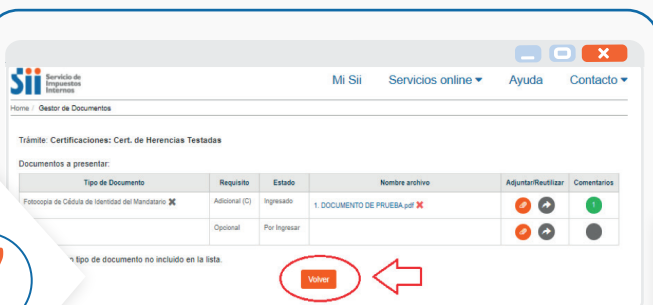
Sii Servicio de Impuestos Internos

Mi Sii Servicios online ▾ Ayuda Contacto ▾

Home / Gestor de Documentos

Trámite: Certificaciones: Cert. de Herencias Testadas

Documentos a presentar:

| Tipo de Documento | Requisito | Estado | Nombre archivo | Adjuntar/Reutilizar | Comentarios |
|---|---|---|---|---|---|
| Fotocopia de Cédula de Identidad del Mandatario ✖ | Adicional (C) | Ingresado | 1. DOCUMENTO DE PRUEBA.pdf ✖ | | 1 |
| | Opcional | Por Ingresar | | | |

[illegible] tipo de documento no incluido en la lista.

Volver